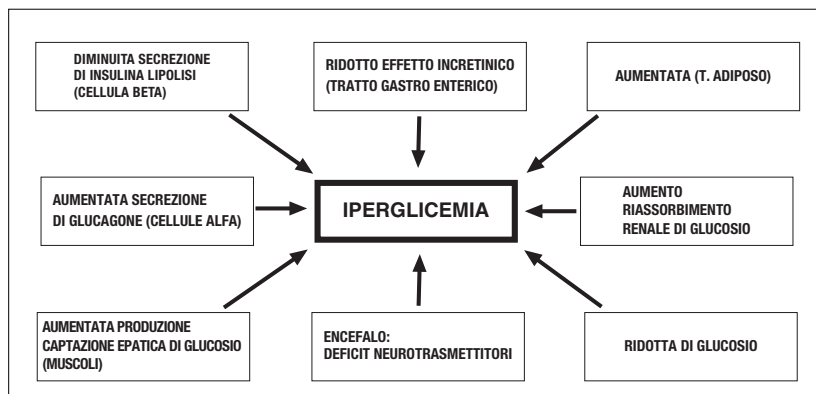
DIMINUITA SECREZIONE DI INSULINA LIPOLISI (CELLULA BETA)

RIDOTTO EFFETTO INCRETINICO (TRATTO GASTRO ENTERICO)

AUMENTATA (T. ADIPOSO)

AUMENTATA SECREZIONE DI GLUCAGONE (CELLULE ALFA)

IPERGLICEMIA

AUMENTO RIASSORBIMENTO RENALE DI GLUCOSIO

AUMENTATA PRODUZIONE CAPTAZIONE EPATICA DI GLUCOSIO (MUSCOLI)

ENCEFALO: DEFICIT NEUROTRASMETTITORI

RIDOTTA DI GLUCOSIO